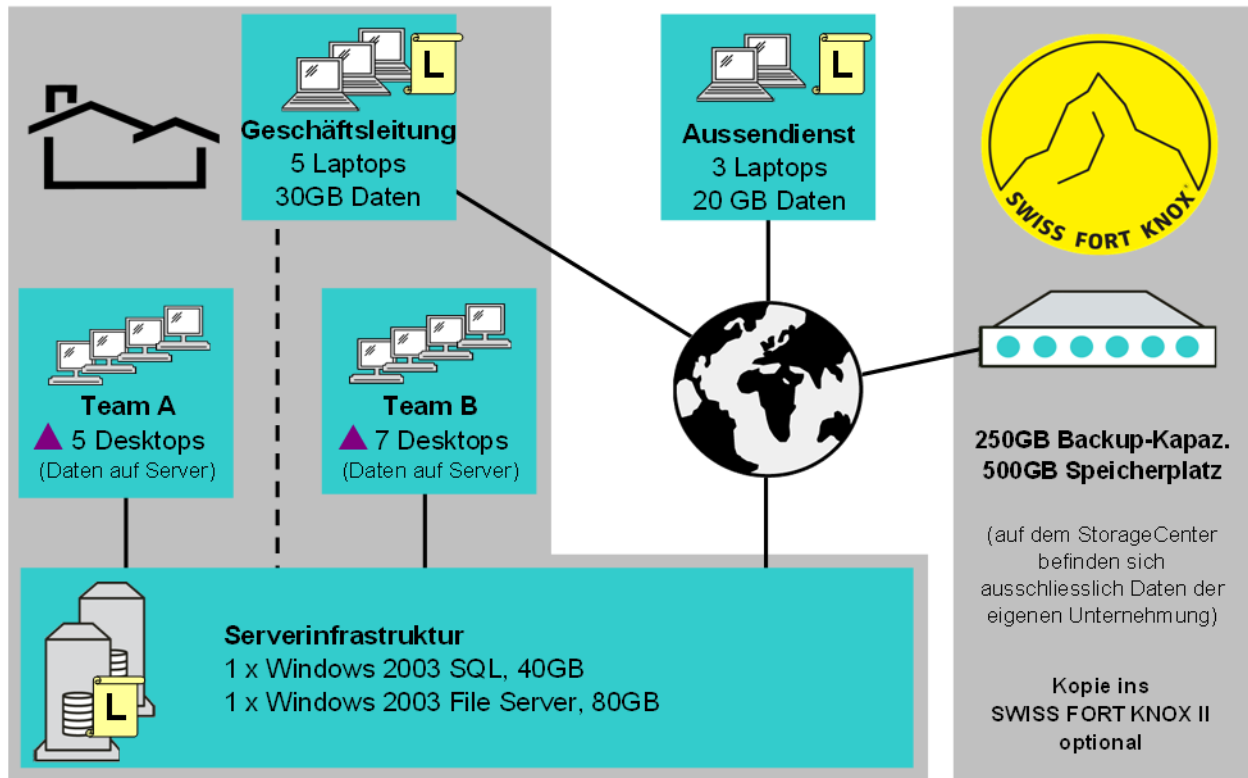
L

Geschäftsleitung
5 Laptops
30GB Daten

L

Aussendienst
3 Laptops
20 GB Daten

SWISS FORT KNOX

Team A
5 Desktops
(Daten auf Server)

Team B
7 Desktops
(Daten auf Server)

250GB Backup-Kapaz.
500GB Speicherplatz

(auf dem StorageCenter befinden sich ausschliesslich Daten der eigenen Unternehmung)

L

Serverinfrastruktur
1 x Windows 2003 SQL, 40GB
1 x Windows 2003 File Server, 80GB

Kopie ins
SWISS FORT KNOX II
optional